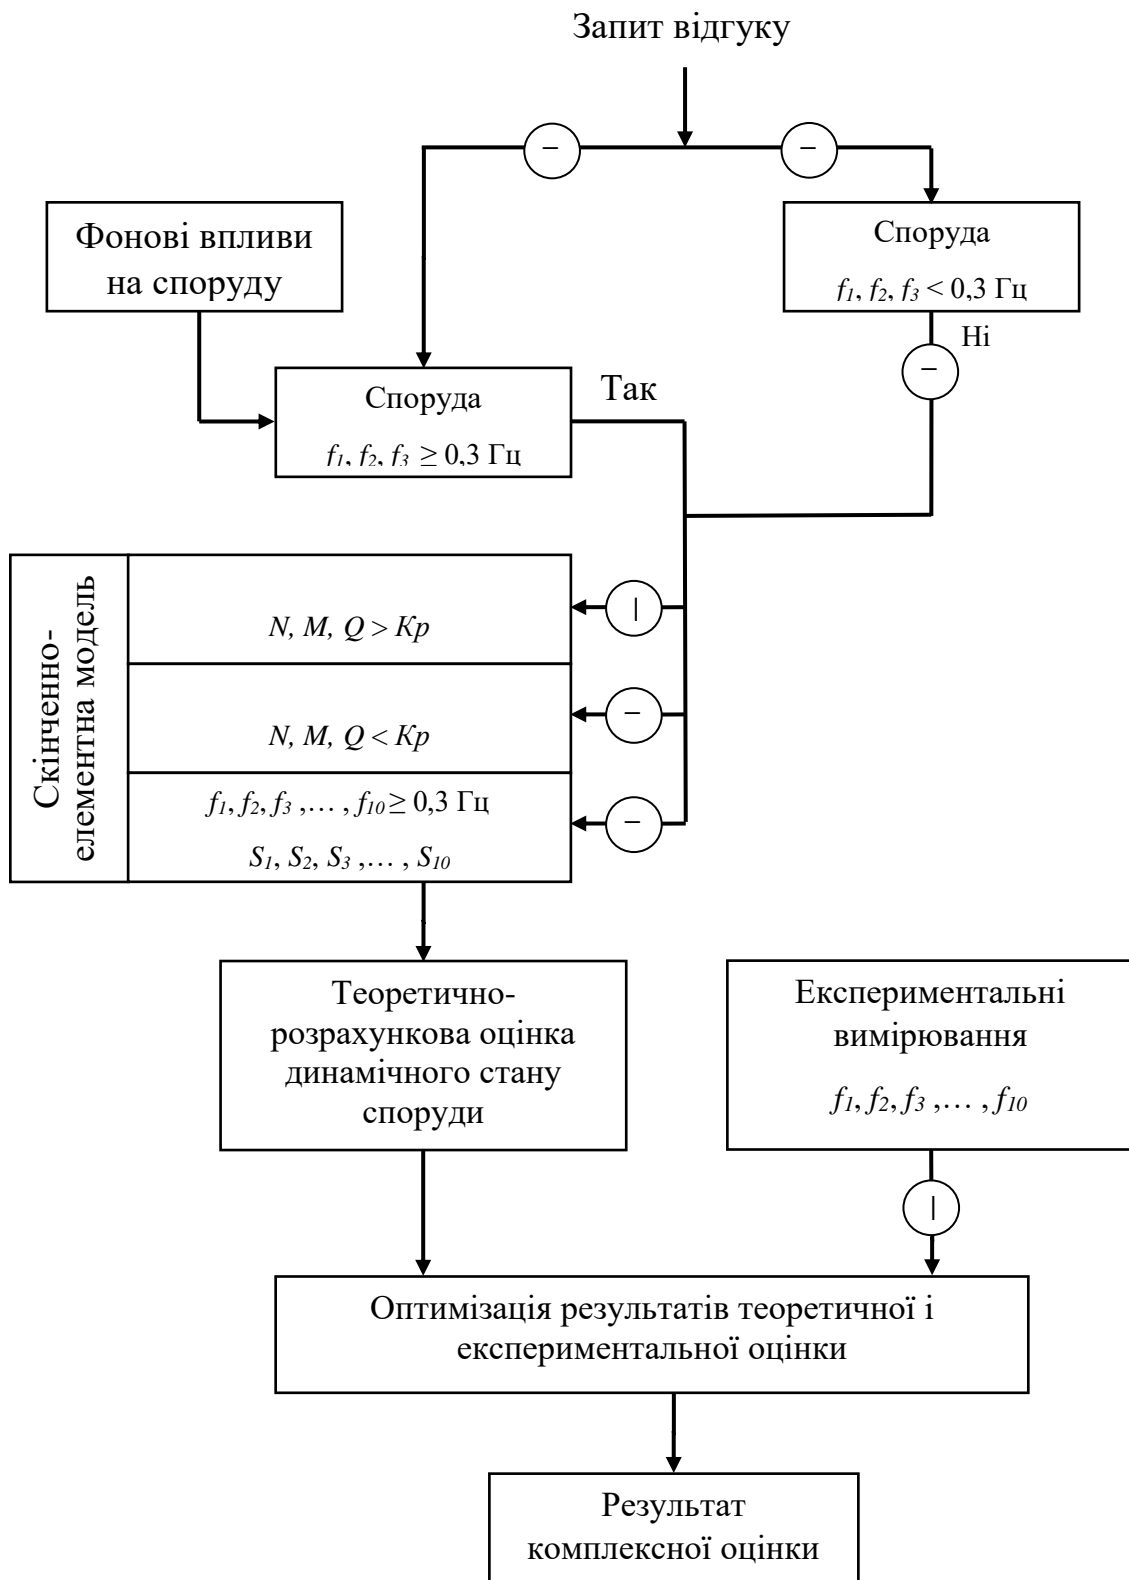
Запит відгуку

Фонові впливи на споруду

Споруда

$f_1, f_2, f_3 < 0,3$ Гц

Ні

Споруда

$f_1, f_2, f_3 \geq 0,3$ Гц

Так

Скінченно-елементна модель

$N, M, Q > Kp$

$N, M, Q < Kp$

$f_1, f_2, f_3, \dots, f_{10} \geq 0,3$ Гц

$S_1, S_2, S_3, \dots, S_{10}$

Теоретично-розрахункова оцінка динамічного стану споруди

Експериментальні вимірювання

$f_1, f_2, f_3, \dots, f_{10}$

Оптимізація результатів теоретичної і експериментальної оцінки

Результат комплексної оцінки